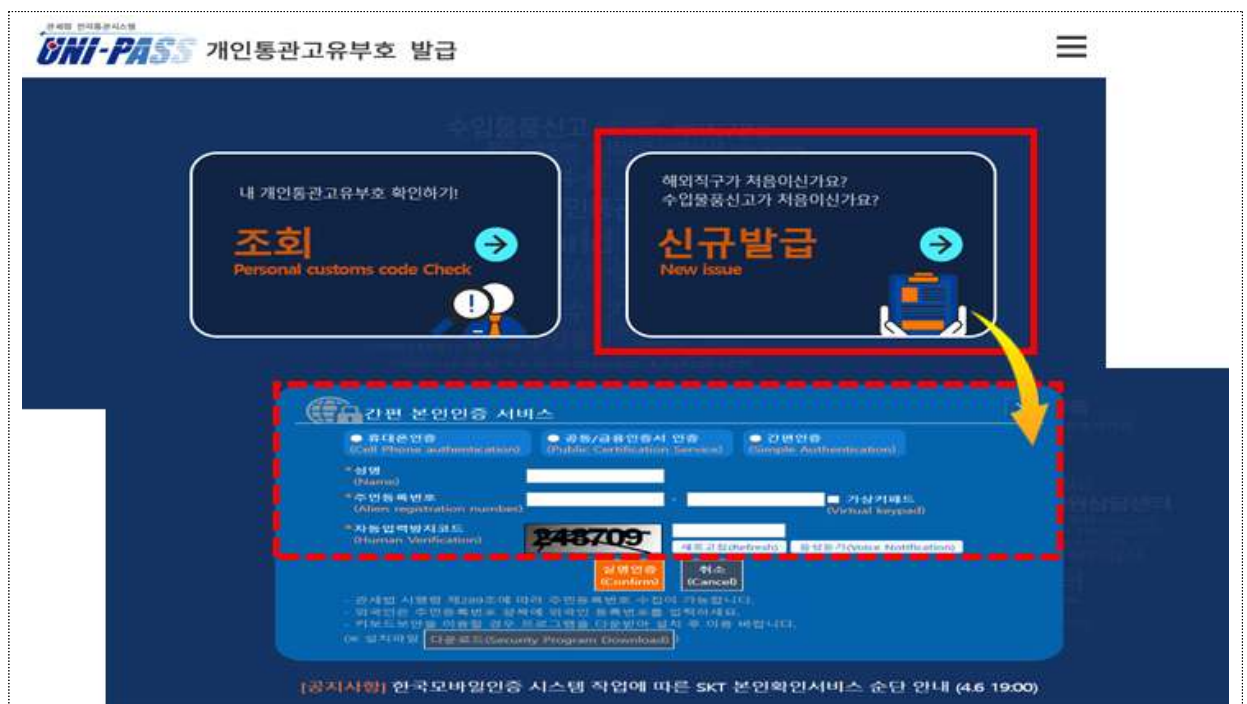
관세청 전자통관시스템
UNI-PASS 개인통관고유부호 발급

내 개인통관고유부호 확인하기!
조회
Personal customs code Check

해외직구가 처음이신가요?
수입물품신고가 처음이신가요?
신규발급
New issue

간편 본인인증 서비스

휴대폰인증 (Cell Phone authentication)
공동/금융인증서 인증 (Public Certification Service)
간편인증 (Simple Authentication)

*성명 (Name)
*주민등록번호 (Alien registration number)
가상키패드 (Virtual keypad)
*자동입력방지코드 (Human Verification)
248709
새로고침(Refresh)
음성듣기(Voice Notification)

실명인증 (Confirm)
취소 (Cancel)

- 관세법 시행령 제289조에 따라 주민등록번호 수집이 가능합니다.
- 외국인은 주민등록번호 칸에 외국인 등록번호를 입력하세요.
- 키보드보안을 이용할 경우 프로그램을 다운받아 설치 후 이용 바랍니다.
※ 설치파일 다운로드(Security Program Download)

[공지사항] 한국모바일인증 시스템 작업에 따른 SKT 본인확인서비스 순단 안내 (4.6 19:00)